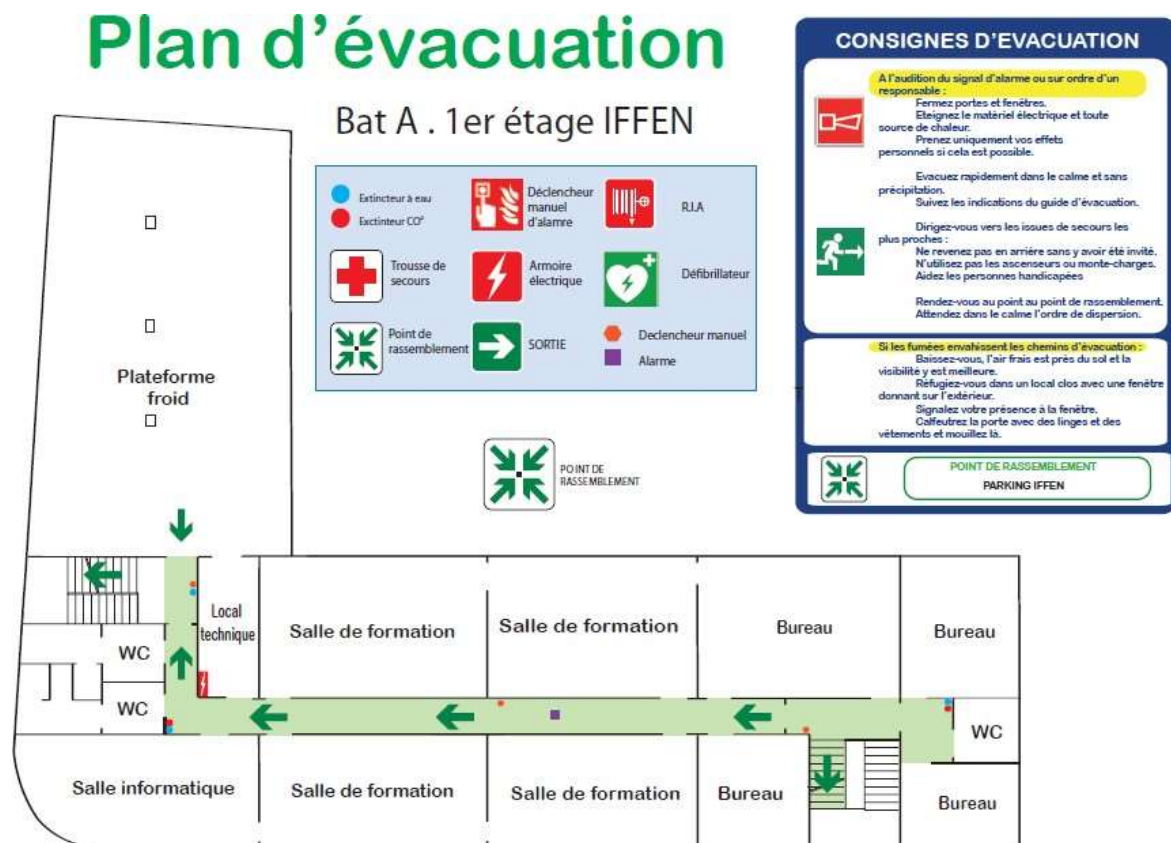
Plan d'évacuation

Bat A . 1er étage IFFEN

Extincteur à eau
Extincteur CO²
Déclencheur manuel d'alarme
R.I.A
Trousse de secours
Armoire électrique
Défibrillateur
Point de rassemblement
SORTIE
Declencheur manuel
Alarme

CONSIGNES D'EVACUATION

A l'audition du signal d'alarme ou sur ordre d'un responsable :
Fermez portes et fenêtres.
Eteignez le matériel électrique et toute source de chaleur.
Prenez uniquement vos effets personnels si cela est possible.

Evacuez rapidement dans le calme et sans précipitation.
Suivez les indications du guide d'évacuation.

Dirigez-vous vers les issues de secours les plus proches :
Ne revenez pas en arrière sans y avoir été invité.
N'utilisez pas les ascenseurs ou monte-charges.
Aidez les personnes handicapées

Rendez-vous au point au point de rassemblement.
Attendez dans le calme l'ordre de dispersion.

Si les fumées envahissent les chemins d'évacuation :
Baissez-vous, l'air frais est près du sol et la visibilité y est meilleure.
Réfugiez-vous dans un local clos avec une fenêtre donnant sur l'extérieur.
Signalez votre présence à la fenêtre.
Calfeutrez la porte avec des linges et des vêtements et mouillez là.

POINT DE RASSEMBLEMENT
PARKING IFFEN

POINT DE RASSEMBLEMENT

Plateforme froid

Local technique
Salle de formation
Salle de formation
Bureau
Bureau
WC
WC
WC
Salle informatique
Salle de formation
Salle de formation
Bureau
Bureau